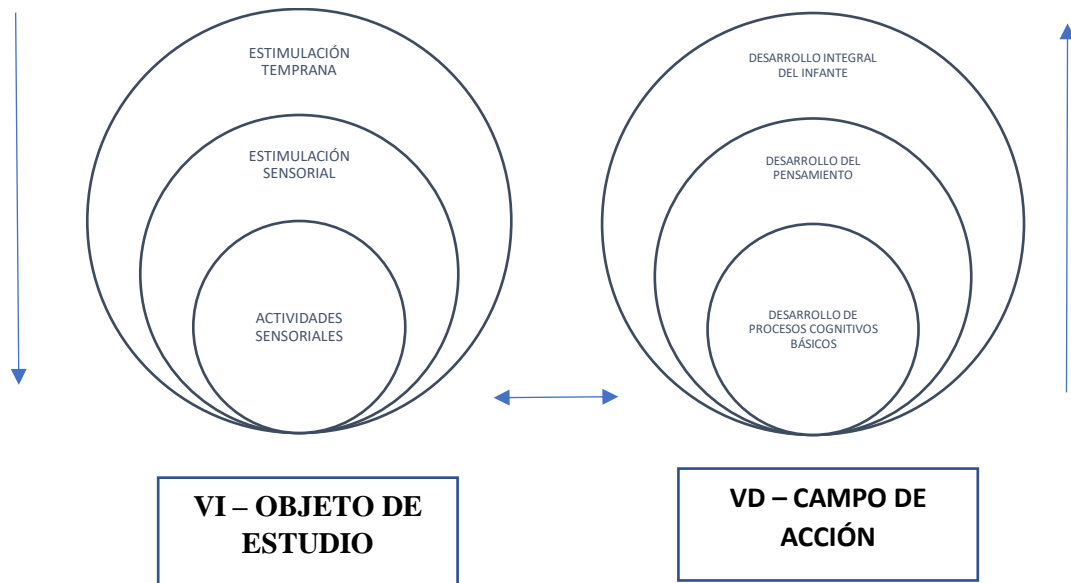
ESTIMULACIÓN TEMPRANA

ESTIMULACIÓN SENSORIAL

ACTIVIDADES SENSORIALES

DESARROLLO INTEGRAL DEL INFANTE

DESARROLLO DEL PENSAMIENTO

DESARROLLO DE PROCESOS COGNITIVOS BÁSICOS

VI – OBJETO DE ESTUDIO

VD – CAMPO DE ACCIÓN